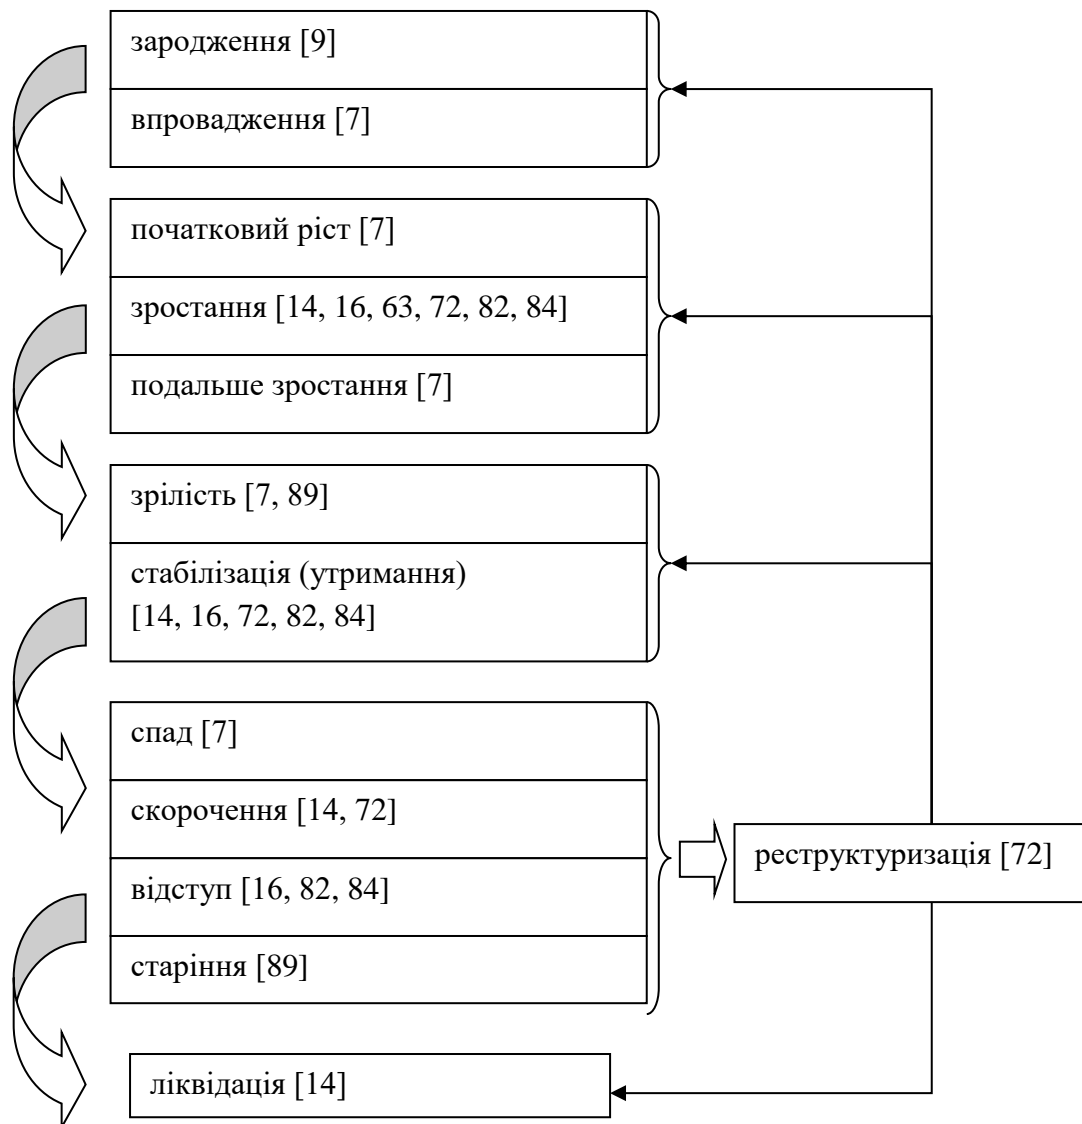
зародження [9]

впровадження [7]

початковий ріст [7]

зростання [14, 16, 63, 72, 82, 84]

подальше зростання [7]

зрілість [7, 89]

стабілізація (утримання) [14, 16, 72, 82, 84]

спад [7]

скорочення [14, 72]

відступ [16, 82, 84]

старіння [89]

реструктуризація [72]

ліквідація [14]